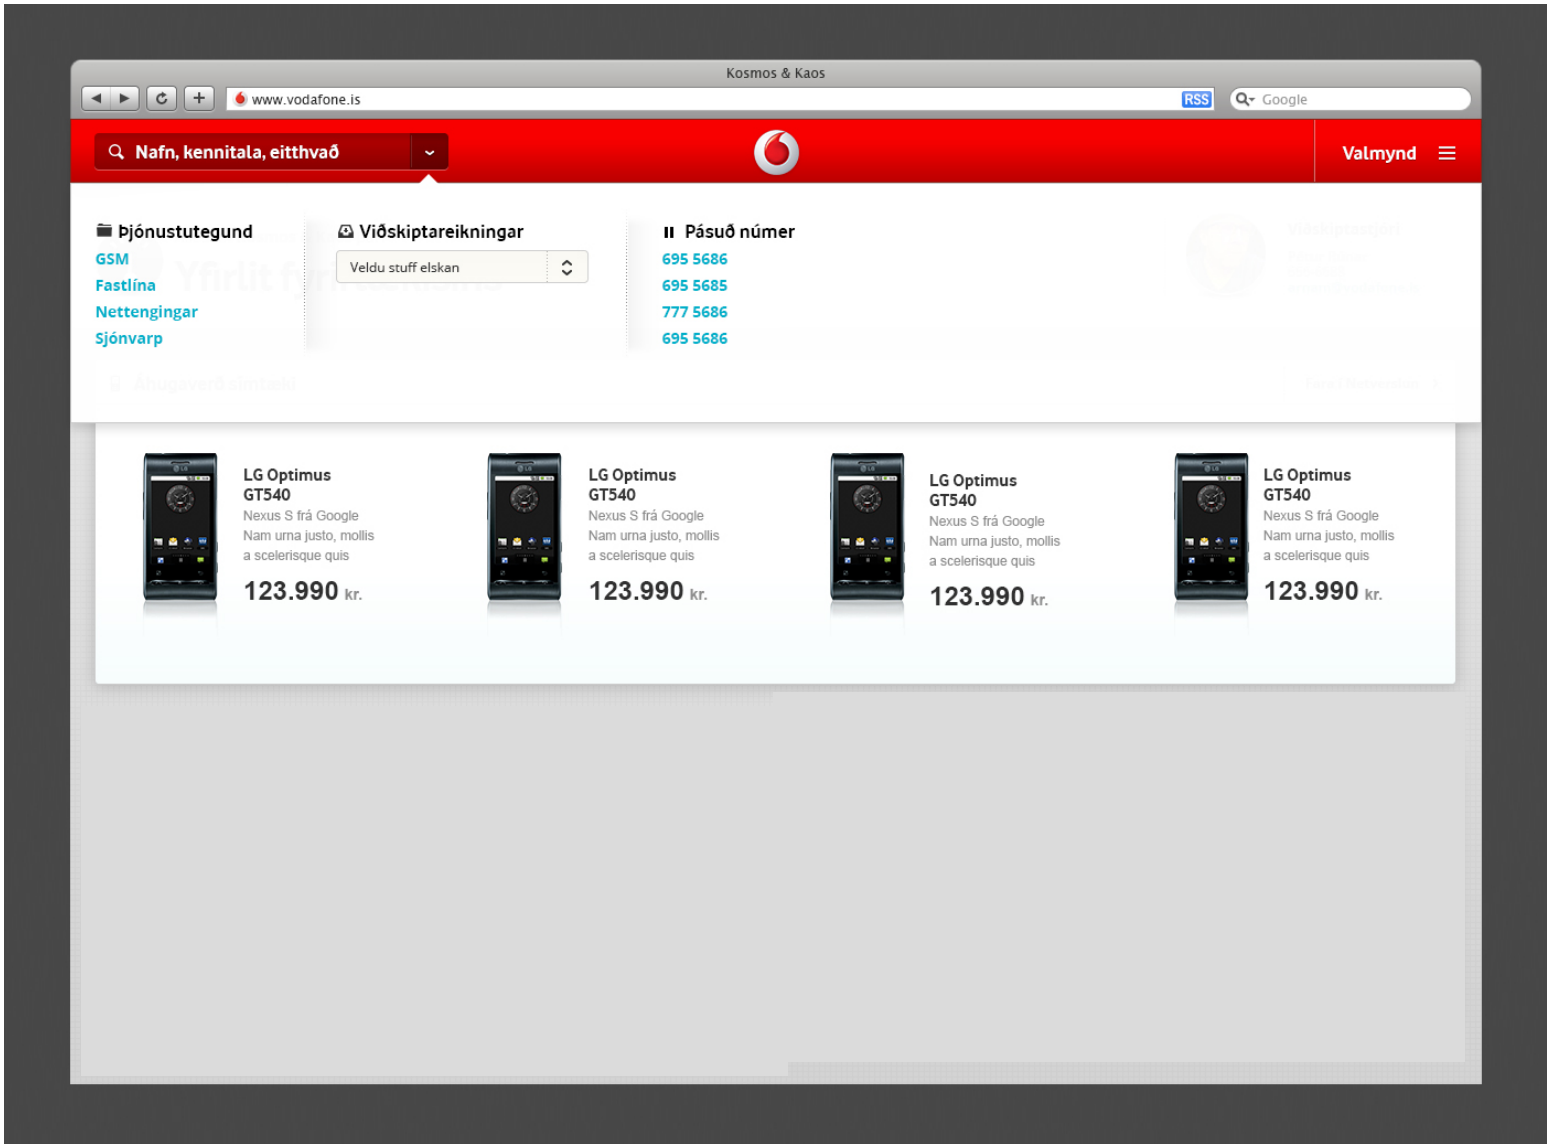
Kosmos & Kaos

www.vodafone.is

RSS

Google

Nafn, kennitala, eitthvað

Valmynd

Þjónustutegund
GSM
Fastlína
Nettengingar
Sjónvarp

Viðskiptareikningar
Veldu stuff elskan

Pásuð númer
695 5686
695 5685
777 5686
695 5686

LG Optimus GT540
Nexus S frá Google
Nam urna justo, mollis a scelerisque quis
123.990 kr.

LG Optimus GT540
Nexus S frá Google
Nam urna justo, mollis a scelerisque quis
123.990 kr.

LG Optimus GT540
Nexus S frá Google
Nam urna justo, mollis a scelerisque quis
123.990 kr.

LG Optimus GT540
Nexus S frá Google
Nam urna justo, mollis a scelerisque quis
123.990 kr.